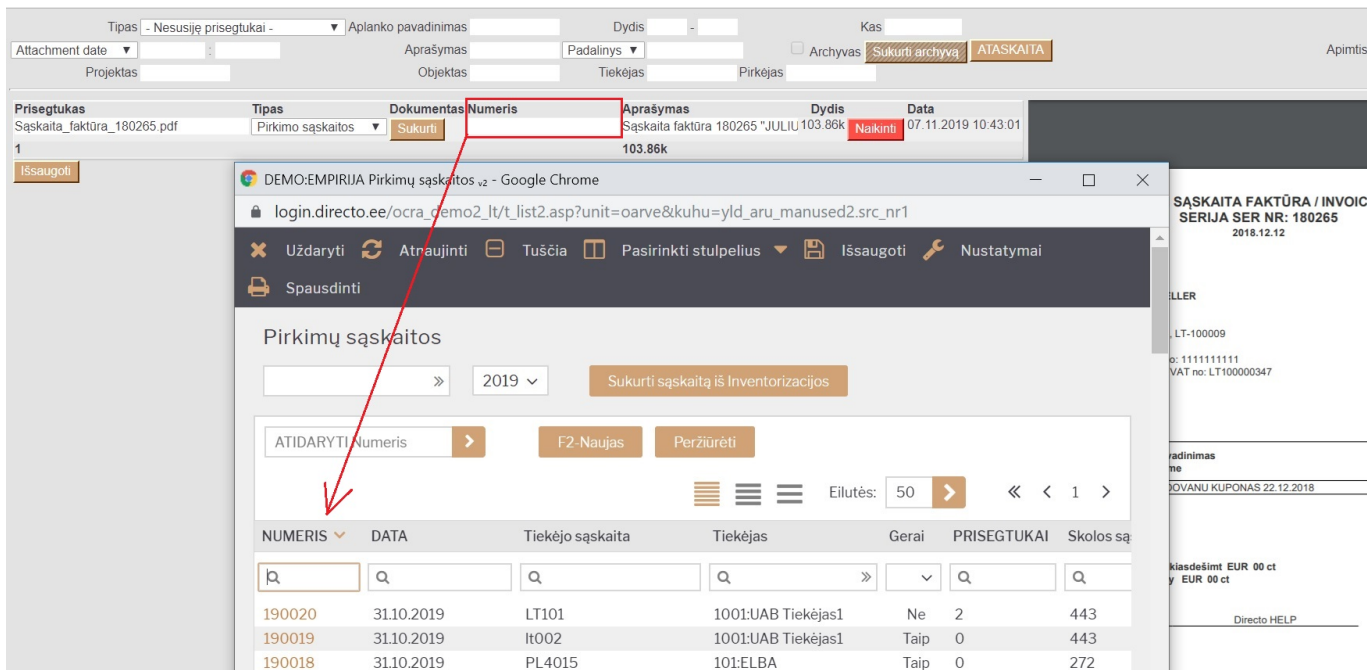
Tipas - Nesusiję prisegtukai - Aplanko pavadinimas Dydis - Kas
Attachment date : Aprašymas Padalinys Archyvas Sukurti archyvą ATASKAITA Apimtis
Projektas Objektas Tiekėjas Pirkėjas

| Prisegtukas | Tipas | Dokumentas | Numeris | Aprašymas | Dydis | | Data |
|---|---|---|---|---|---|---|---|
| Sąskaita_faktūra_180265.pdf | Pirkimo sąskaitos | Sukurti | | Sąskaita faktūra 180265 "JULIU | 103.86k | Naikinti | 07.11.2019 10:43:01 |
| 1 | | | | 103.86k | | | |

Išsaugoti

DEMO:EMPIRIJA Pirkimų sąskaitos v2 - Google Chrome
login.directo.ee/ocra_demo2_lt/t_list2.asp?unit=oarve&kuhu=yld_aru_manused2.src_nr1

Uždaryti Atnaujinti Tuščia Pasirinkti stulpelius Išsaugoti Nustatymai
Spausdinti

Pirkimų sąskaitos
» 2019 Sukurti sąskaitą iš Inventorizacijos

ATIDARYTI Numeris F2-Naujas Peržiūrėti
Eilutės: 50 « ‹ 1 ›

| NUMERIS | DATA | Tiekėjo sąskaita | Tiekėjas | Gerai | PRISEGTUKAI | Skolos są |
|---|---|---|---|---|---|---|
| 190020 | 31.10.2019 | LT101 | 1001:UAB Tiekėjas1 | Ne | 2 | 443 |
| 190019 | 31.10.2019 | lt002 | 1001:UAB Tiekėjas1 | Taip | 0 | 443 |
| 190018 | 31.10.2019 | PL4015 | 101:ELBA | Taip | 0 | 272 |

SĄSKAITA FAKTŪRA / INVOIC
SERIJA SER NR: 180265
2018.12.12
ELLER
, LT-100009
o: 1111111111
VAT no: LT100000347
vadinimas
me
DOVANU KUPONAS 22.12.2018
kiasdešimt EUR 00 ct
y EUR 00 ct
Directo HELP